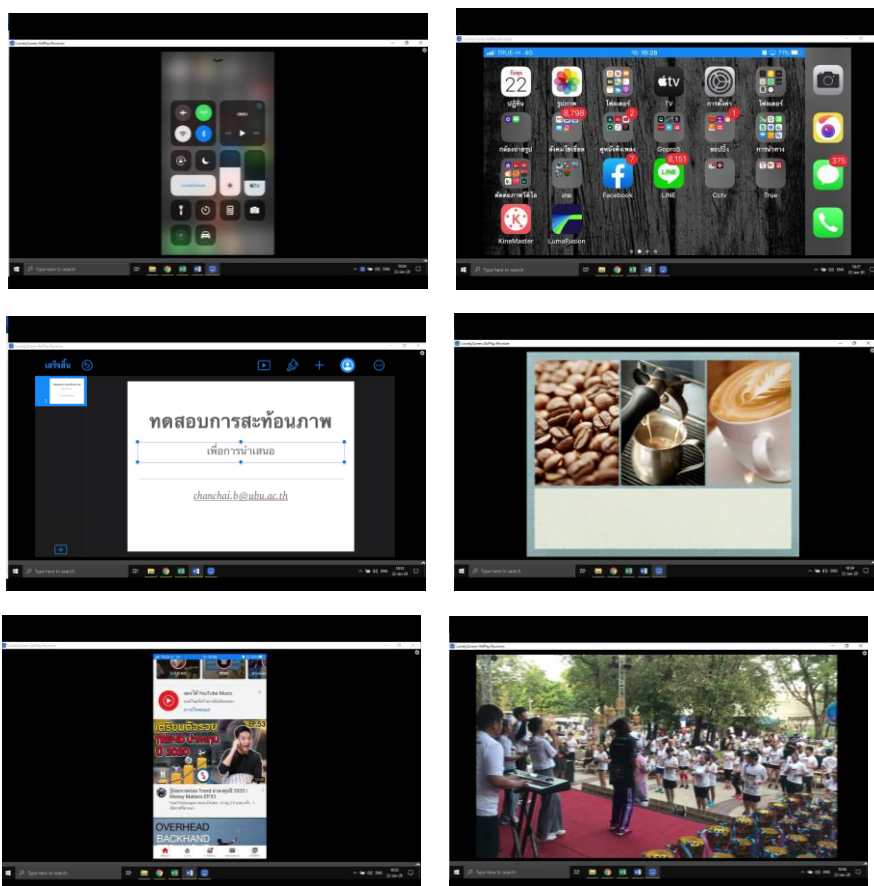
LonelyScreen AirPlay Receiver

Type here to search

TRUE-H 4G 10:20 77%

วันพุธ 22 ปฏิทิน

รูปภาพ 8,798

โฟลเดอร์ 2

TV

การตั้งค่า

โฟลเดอร์

กล้องถ่ายรูป

สังคมโซเชียล

ศูนย์ข้อมูลแสดง

Gopro5

ธนาคาร 1

การนำทาง

ตัดต่อภาพวิดีโอ

เกม

Facebook 7

LINE 8,151

Cctv

True

KineMaster

LumaFusion

375

Type here to search

เสร็จสิ้น

ทดสอบการสะท้อนภาพ

เพื่อการนำเสนอ

chanchai.b@ubu.ac.th

Type here to search

Type here to search

เรียนตัวรวย

ปี 2020

OVERHEAD BACKHAND

Type here to search

Type here to search